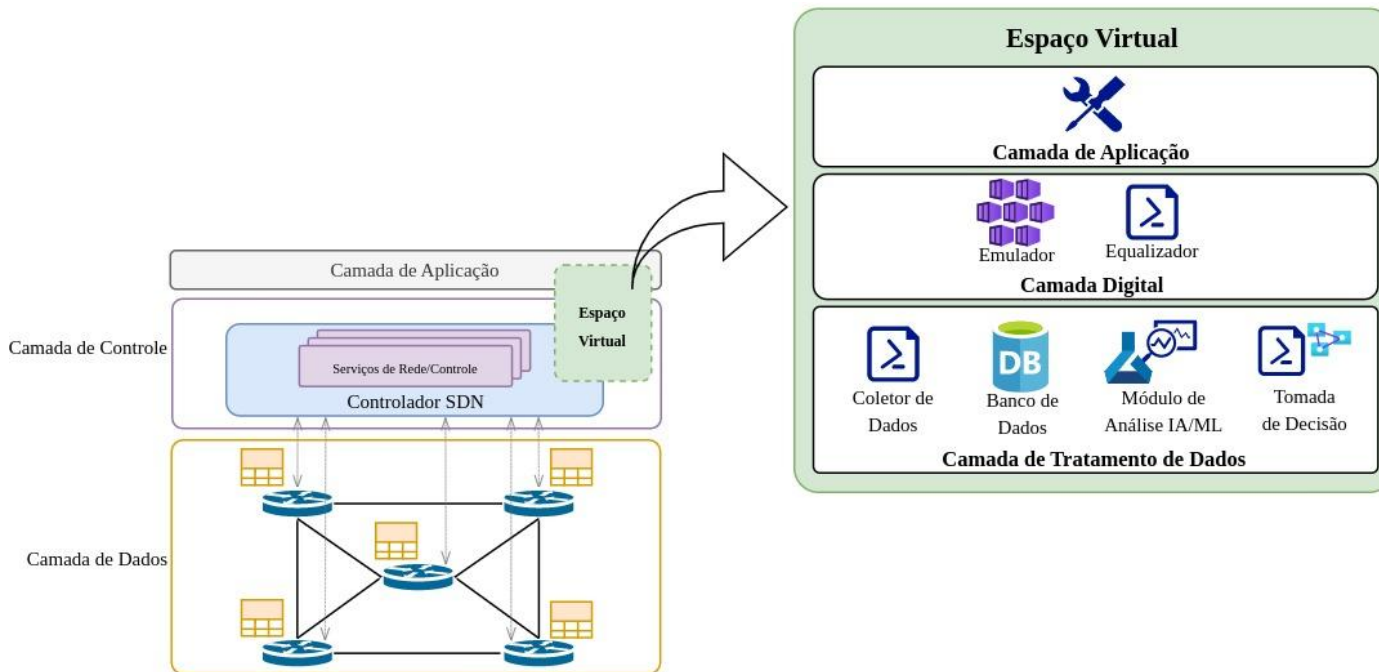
Camada de Aplicação

Espaço Virtual

Camada de Controle

Serviços de Rede/Controle

Controlador SDN

Camada de Dados

Espaço Virtual

Camada de Aplicação

Emulador

Equalizador

Camada Digital

DB

Coletor de Dados

Banco de Dados

Módulo de Análise IA/ML

Tomada de Decisão

Camada de Tratamento de Dados